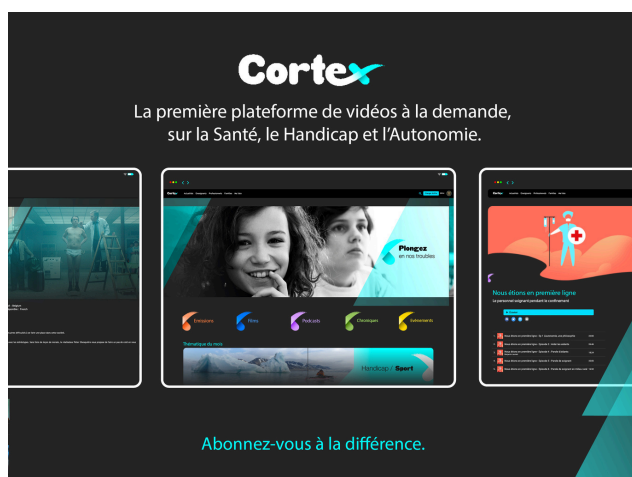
Cortex

La première plateforme de vidéos à la demande, sur la Santé, le Handicap et l'Autonomie.

Plongez en nos troubles

Émissions

Films

Podcasts

Chroniques

Événements

Thématique du mois

Handicap / Sport

Nous étions en première ligne

Le personnel soignant pendant le confinement

Abonnez-vous à la différence.